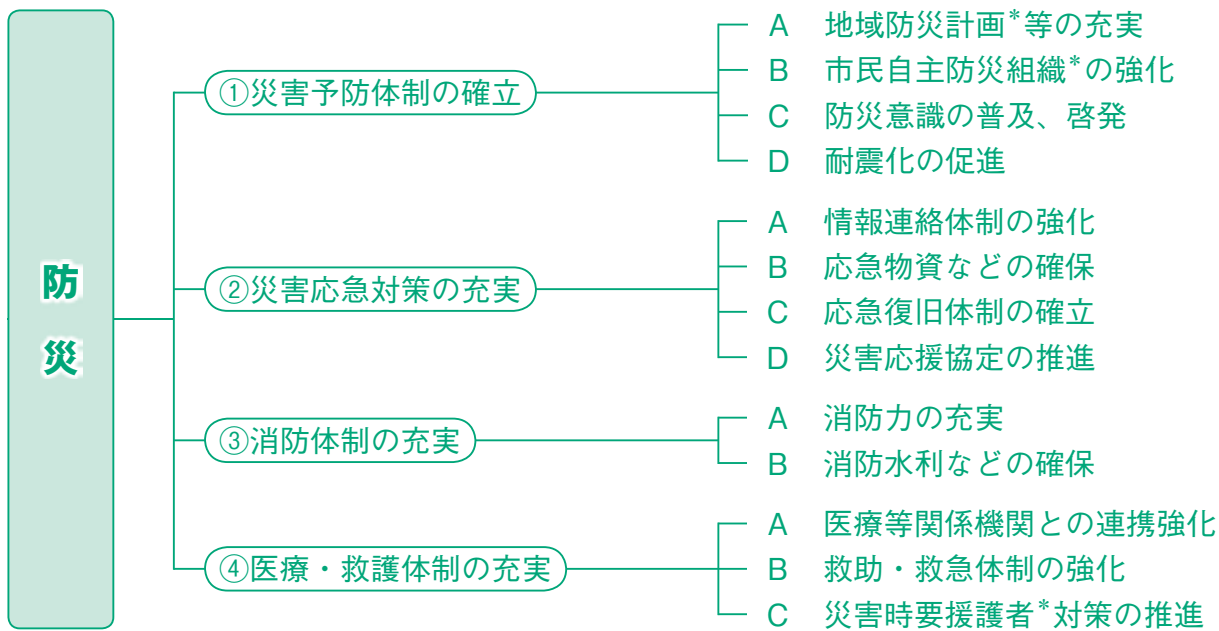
防災

①災害予防体制の確立

A　地域防災計画*等の充実
B　市民自主防災組織*の強化
C　防災意識の普及、啓発
D　耐震化の促進

②災害応急対策の充実

A　情報連絡体制の強化
B　応急物資などの確保
C　応急復旧体制の確立
D　災害応援協定の推進

③消防体制の充実

A　消防力の充実
B　消防水利などの確保

④医療・救護体制の充実

A　医療等関係機関との連携強化
B　救助・救急体制の強化
C　災害時要援護者*対策の推進